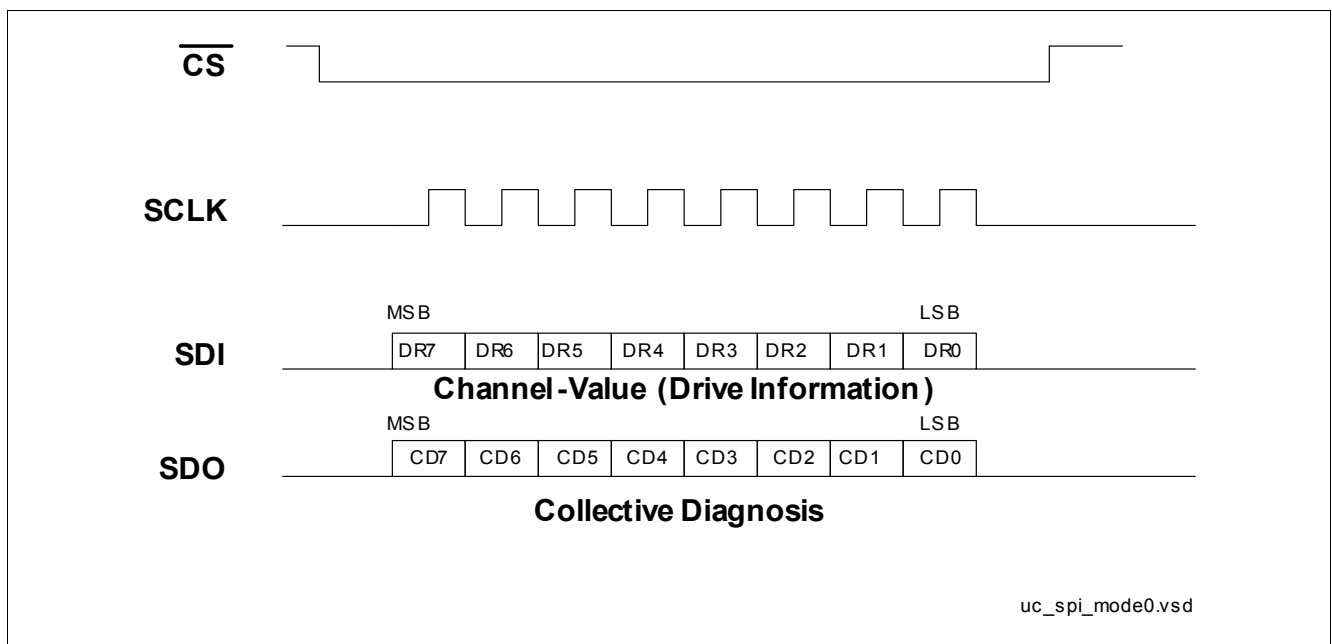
$\overline{CS}$

SCLK

MSB

LSB

SDI

| DR7 | DR6 | DR5 | DR4 | DR3 | DR2 | DR1 | DR0 |
|---|---|---|---|---|---|---|---|

Channel-Value (Drive Information)

MSB

LSB

SDO

| CD7 | CD6 | CD5 | CD4 | CD3 | CD2 | CD1 | CD0 |
|---|---|---|---|---|---|---|---|

Collective Diagnosis

uc_spi_mode0.vsd